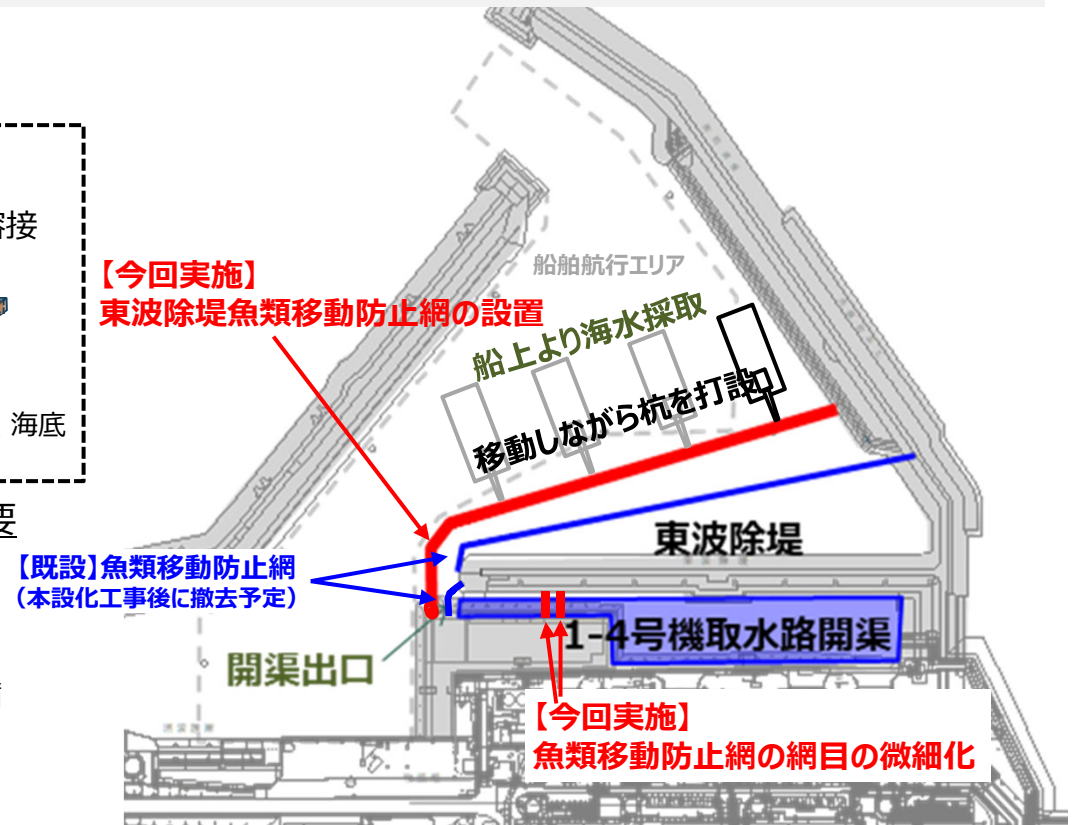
溶接

海底

要

【今回実施】
東波除堤魚類移動防止網の設置

船舶航行エリア

船上より海水採取

移動しながら杭を打設

東波除堤

【既設】魚類移動防止網
（本設化工事後に撤去予定）

1-4号機取水路開渠

開渠出口

【今回実施】
魚類移動防止網の網目の微細化